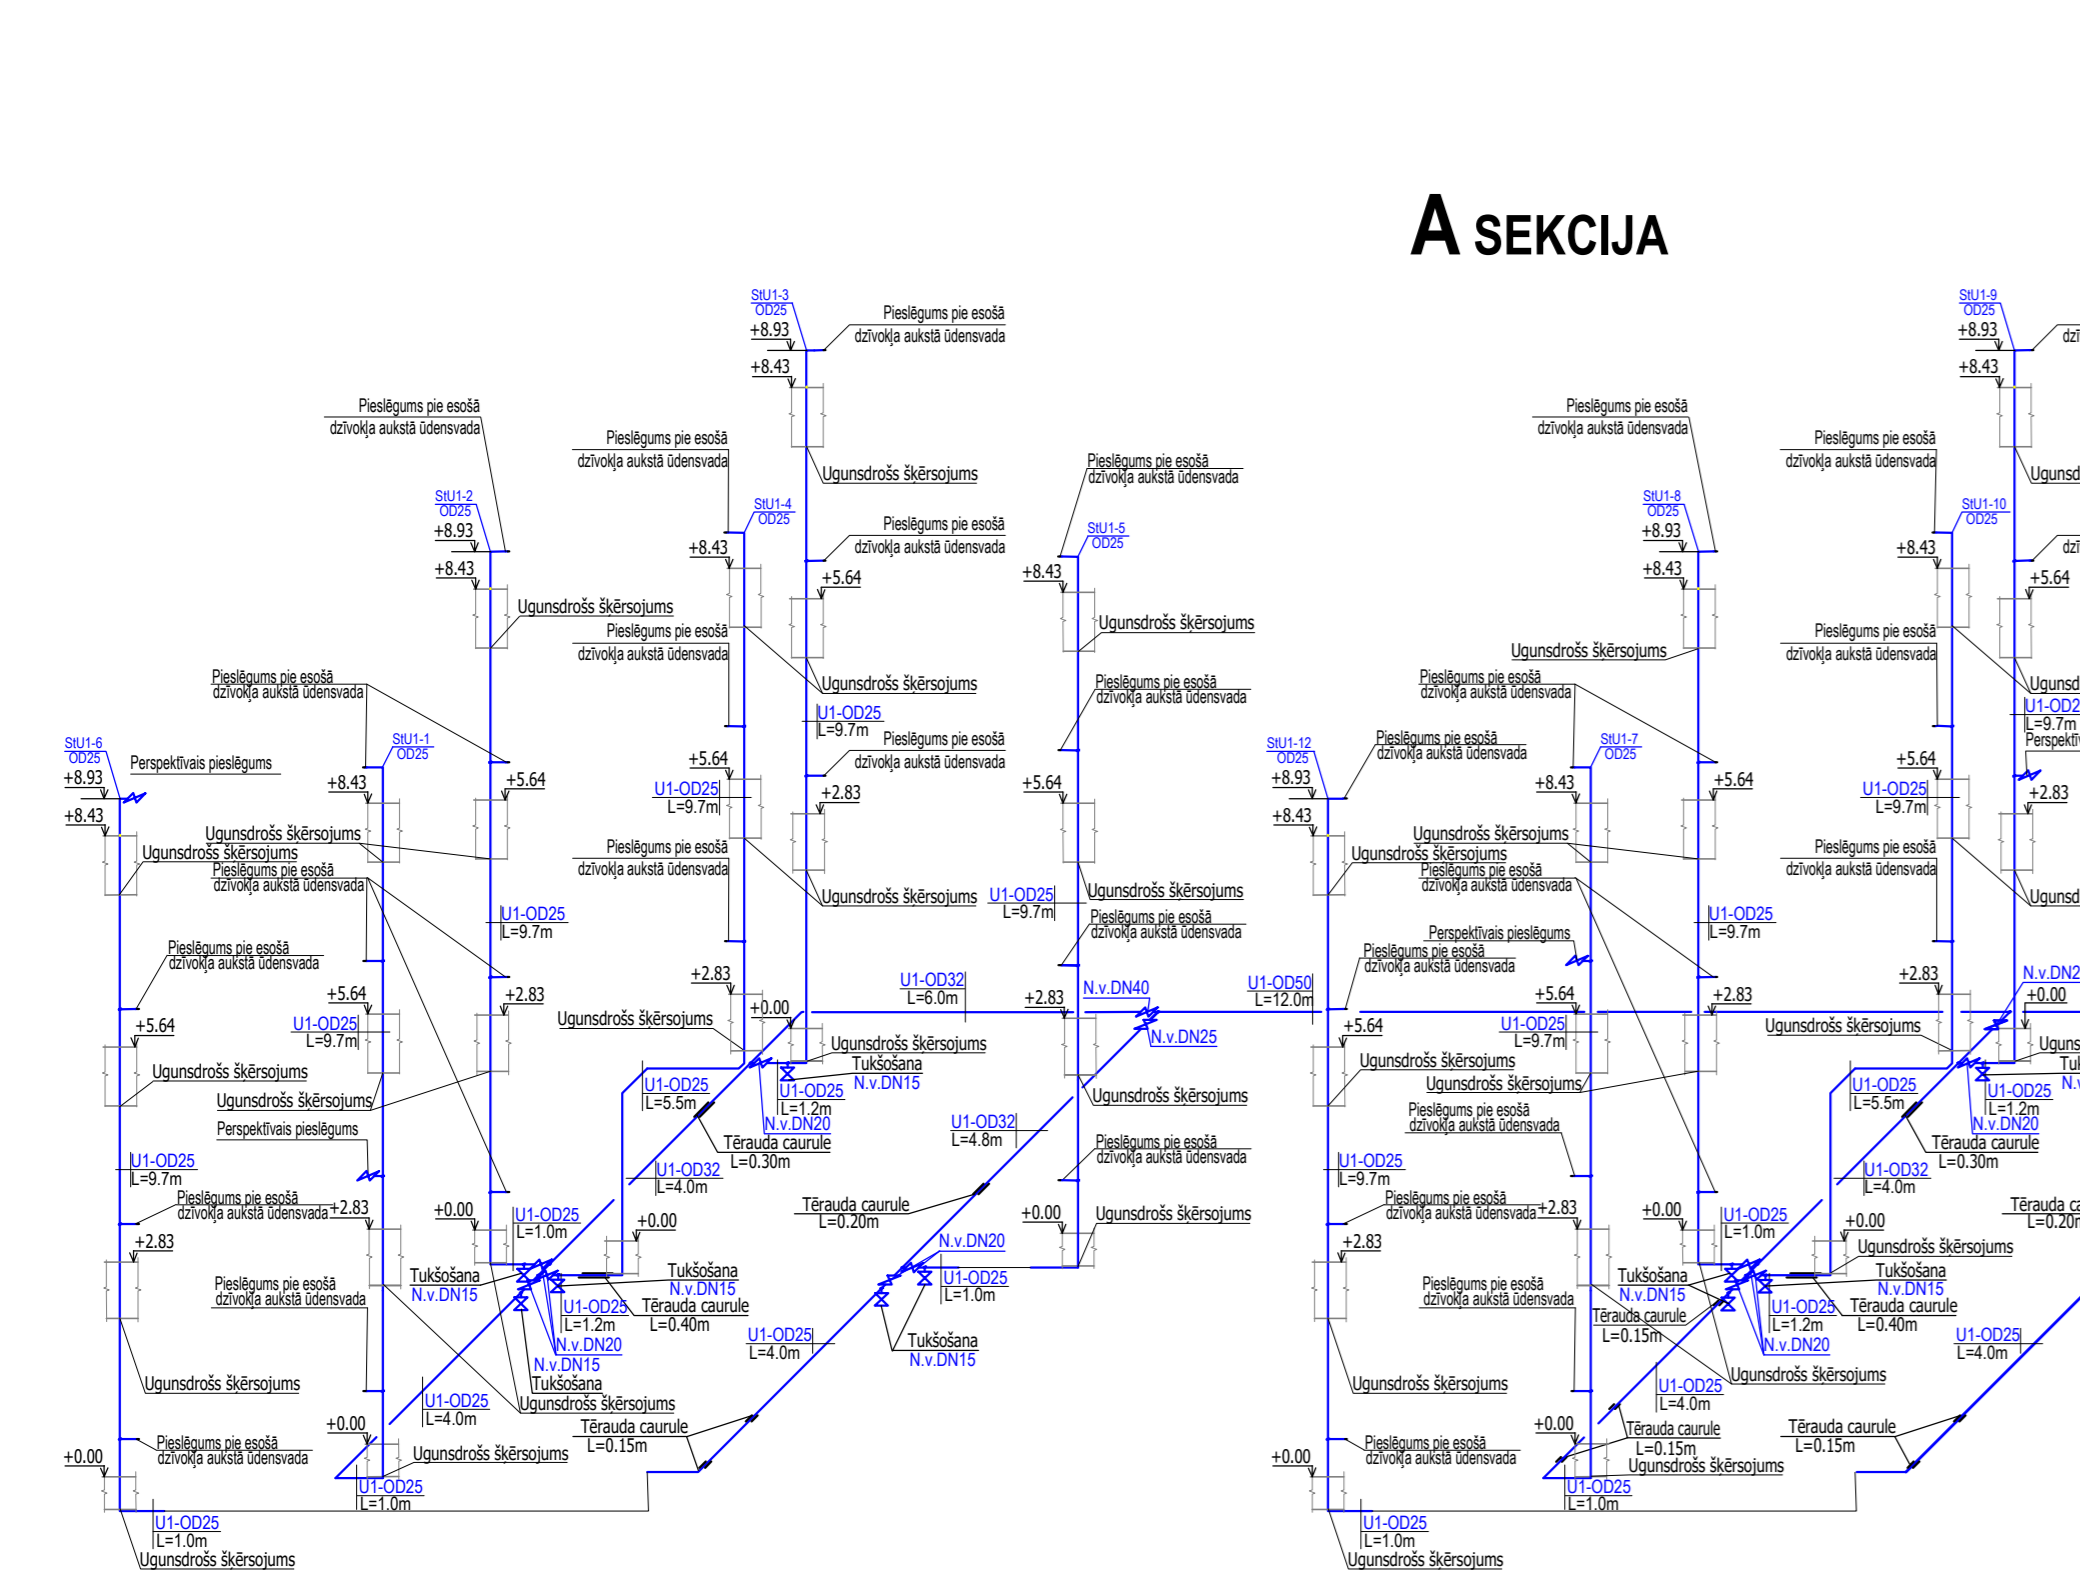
A SEKCIJA

StU1-3
OD25
+8.93
+8.43
Pieslēgums pie esošā dzīvokļa aukstā ūdensvada
Ugunsdrošs šķērsojums
Pieslēgums pie esošā dzīvokļa aukstā ūdensvada
Pieslēgums pie esošā dzīvokļa aukstā ūdensvada
StU1-2
OD25
+8.93
+8.43
Ugunsdrošs šķērsojums
StU1-4
OD25
+8.43
Pieslēgums pie esošā dzīvokļa aukstā ūdensvada
+5.64
Pieslēgums pie esošā dzīvokļa aukstā ūdensvada
Ugunsdrošs šķērsojums
U1-OD25
L=9.7m
Pieslēgums pie esošā dzīvokļa aukstā ūdensvada
StU1-5
OD25
+8.43
Ugunsdrošs šķērsojums
Pieslēgums pie esošā dzīvokļa aukstā ūdensvada
Pieslēgums pie esošā dzīvokļa aukstā ūdensvada
StU1-6
OD25
+8.93
+8.43
Perspektīvais pieslēgums
StU1-1
OD25
+8.43
+5.64
+5.64
U1-OD25
L=9.7m
+2.83
+5.64
Ugunsdrošs šķērsojums
Ugunsdrošs šķērsojums
Pieslēgums pie esošā dzīvokļa aukstā ūdensvada
Pieslēgums pie esošā dzīvokļa aukstā ūdensvada
Ugunsdrošs šķērsojums
U1-OD25
L=9.7m
Ugunsdrošs šķērsojums
Pieslēgums pie esošā dzīvokļa aukstā ūdensvada
U1-OD25
L=9.7m
Pieslēgums pie esošā dzīvokļa aukstā ūdensvada
+2.83
+0.00
U1-OD32
L=6.0m
+2.83
N.v.DN40
U1-OD50
L=12.0m
+5.64
+5.64
U1-OD25
L=9.7m
+2.83
Ugunsdrošs šķērsojums
Ugunsdrošs šķērsojums
Tukšošana
N.v.DN15
N.v.DN25
U1-OD25
L=5.5m
U1-OD25
L=1.2m
N.v.DN20
Ugunsdrošs šķērsojums
Ugunsdrošs šķērsojums
Ugunsdrošs šķērsojums
Tērauda caurule
L=0.30m
U1-OD32
L=4.8m
Perspektīvais pieslēgums
Pieslēgums pie esošā dzīvokļa aukstā ūdensvada
U1-OD25
L=9.7m
U1-OD32
L=4.0m
Tērauda caurule
L=0.20m
Pieslēgums pie esošā dzīvokļa aukstā ūdensvada
+2.83
+0.00
U1-OD25
L=1.0m
+0.00
+0.00
Ugunsdrošs šķērsojums
+2.83
N.v.DN20
Tukšošana
N.v.DN15
Tukšošana
N.v.DN15
U1-OD25
L=1.0m
Pieslēgums pie esošā dzīvokļa aukstā ūdensvada
U1-OD25
L=1.2m
Tērauda caurule
L=0.40m
U1-OD25
L=4.0m
N.v.DN20
Tukšošana
N.v.DN15
N.v.DN15
Tukšošana
Ugunsdrošs šķērsojums
U1-OD25
L=4.0m
Ugunsdrošs šķērsojums
+0.00
Tērauda caurule
L=0.15m
Pieslēgums pie esošā dzīvokļa aukstā ūdensvada
+0.00
Ugunsdrošs šķērsojums
U1-OD25
L=1.0m
U1-OD25
L=1.0m
Ugunsdrošs šķērsojums
StU1-9
OD25
+8.93
+8.43
Pieslēgums pie esošā dzīvokļa aukstā ūdensvada
Pieslēgums pie esošā dzīvokļa aukstā ūdensvada
StU1-8
OD25
+8.93
+8.43
StU1-10
OD25
+8.43
+5.64
Ugunsdrošs šķērsojums
Pieslēgums pie esošā dzīvokļa aukstā ūdensvada
Pieslēgums pie esošā dzīvokļa aukstā ūdensvada
StU1-12
OD25
+8.93
+8.43
Pieslēgums pie esošā dzīvokļa aukstā ūdensvada
StU1-7
OD25
+8.43
+5.64
+5.64
U1-OD25
L=9.7m
+2.83
Ugunsdrošs šķērsojums
Ugunsdrošs šķērsojums
Pieslēgums pie esošā dzīvokļa aukstā ūdensvada
Pieslēgums pie esošā dzīvokļa aukstā ūdensvada
U1-OD25
L=9.7m
Perspektīvais pieslēgums
Pieslēgums pie esošā dzīvokļa aukstā ūdensvada
+5.64
U1-OD25
L=9.7m
+2.83
+2.83
N.v.DN2
+0.00
+5.64
Ugunsdrošs šķērsojums
Ugunsdrošs šķērsojums
Ugunsdrošs šķērsojums
Pieslēgums pie esošā dzīvokļa aukstā ūdensvada
U1-OD25
L=5.5m
U1-OD25
L=1.2m
N.v.DN20
Tērauda caurule
L=0.30m
U1-OD25
L=9.7m
U1-OD32
L=4.0m
Pieslēgums pie esošā dzīvokļa aukstā ūdensvada
+2.83
+0.00
U1-OD25
L=1.0m
+0.00
Ugunsdrošs šķērsojums
+2.83
Tukšošana
N.v.DN15
Tukšošana
N.v.DN15
Pieslēgums pie esošā dzīvokļa aukstā ūdensvada
Tērauda caurule
L=0.15m
U1-OD25
L=1.2m
Tērauda caurule
L=0.40m
N.v.DN20
U1-OD25
L=4.0m
Ugunsdrošs šķērsojums
U1-OD25
L=4.0m
Ugunsdrošs šķērsojums
Tērauda caurule
L=0.15m
Tērauda caurule
L=0.15m
+0.00
Pieslēgums pie esošā dzīvokļa aukstā ūdensvada
Ugunsdrošs šķērsojums
+0.00
U1-OD25
L=1.0m
U1-OD25
L=1.0m
Ugunsdrošs šķērsojums